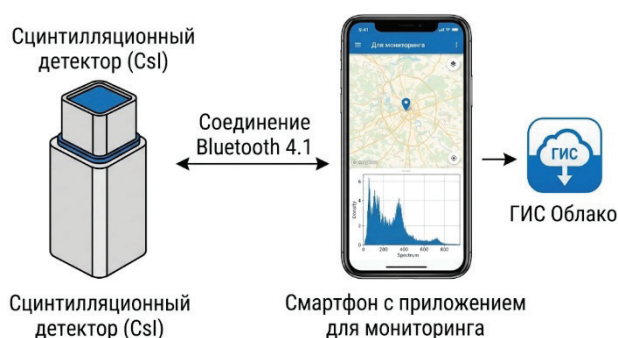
Сцинтилляционный детектор (CsI)

Соединение Bluetooth 4.1

9:41

Для мониторинга

Density

0 200 400 600 800

Spectrum

ГИС

ГИС Облако

Сцинтилляционный детектор (CsI)

Смартфон с приложением для мониторинга